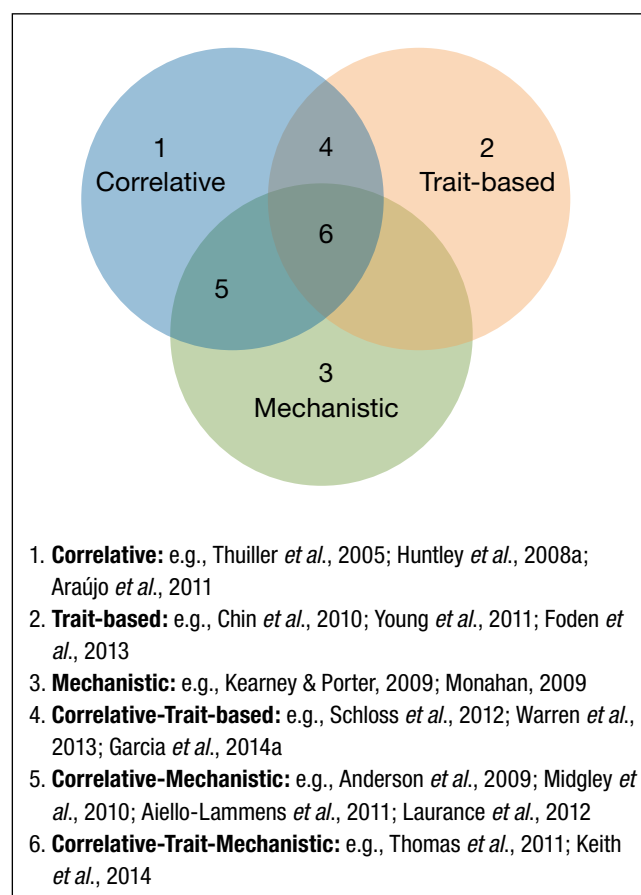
1
Correlative

4

2
Trait-based

6

5

3
Mechanistic

1. **Correlative:** e.g., Thuiller *et al*., 2005; Huntley *et al*., 2008a; Araújo *et al*., 2011
2. **Trait-based:** e.g., Chin *et al*., 2010; Young *et al*., 2011; Foden *et al*., 2013
3. **Mechanistic:** e.g., Kearney & Porter, 2009; Monahan, 2009
4. **Correlative-Trait-based:** e.g., Schloss *et al*., 2012; Warren *et al*., 2013; Garcia *et al*., 2014a
5. **Correlative-Mechanistic:** e.g., Anderson *et al*., 2009; Midgley *et al*., 2010; Aiello-Lammens *et al*., 2011; Laurance *et al*., 2012
6. **Correlative-Trait-Mechanistic:** e.g., Thomas *et al*., 2011; Keith *et al*., 2014